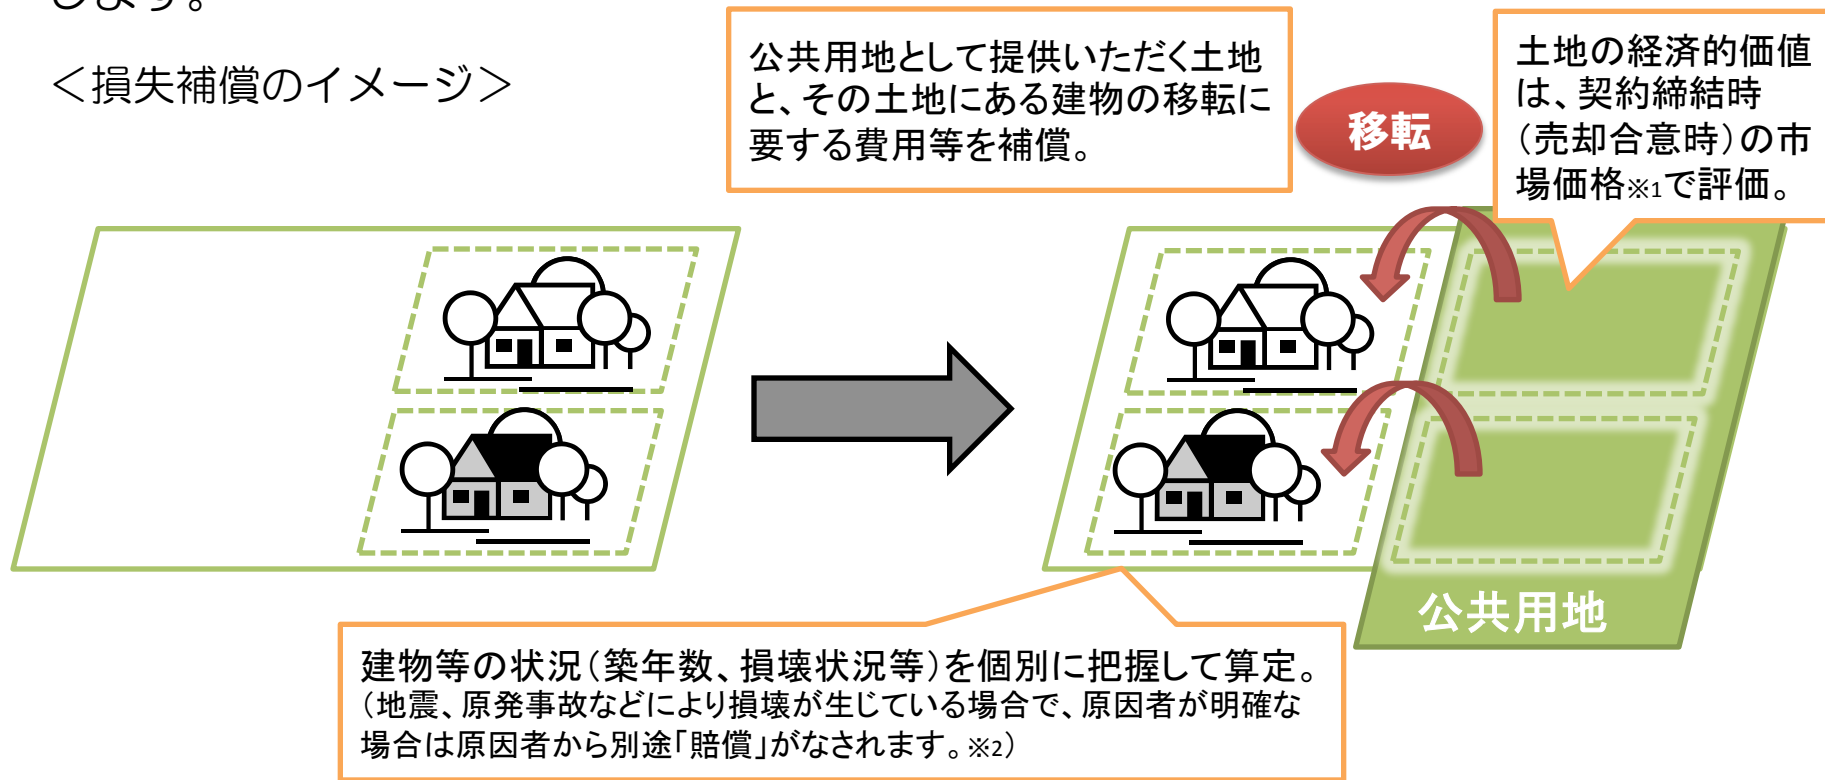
します。

＜損失補償のイメージ＞

公共用地として提供いただく土地と、その土地にある建物の移転に要する費用等を補償。

移転

土地の経済的価値は、契約締結時（売却合意時）の市場価格※1で評価。

公共用地

建物等の状況（築年数、損壊状況等）を個別に把握して算定。
（地震、原発事故などにより損壊が生じている場合で、原因者が明確な場合は原因者から別途「賠償」がなされます。※2）